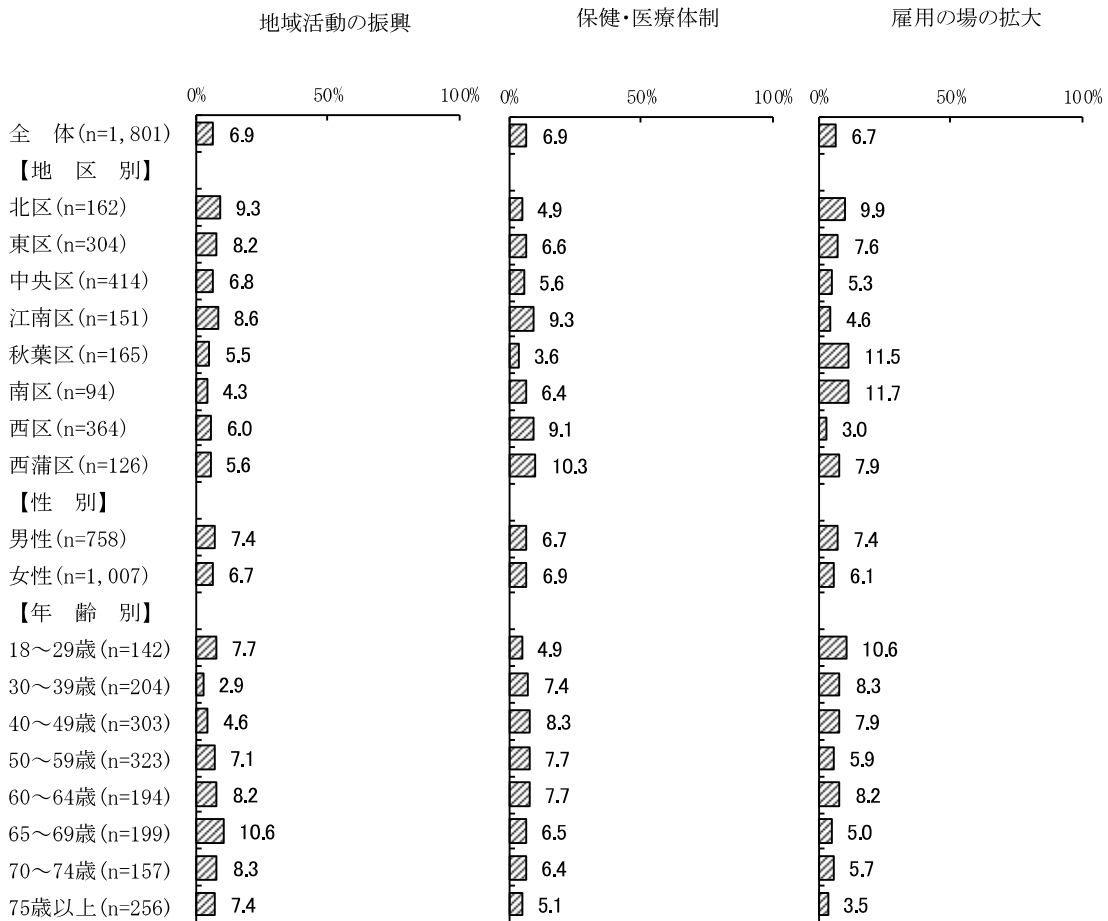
| | 地域活動の振興 | 保健・医療体制 | 雇用の場の拡大 |
|---|---|---|---|
| | 0% 50% 100% | 0% 50% 100% | 0% 50% 100% |
| 全　体(n=1,801) | 6.9 | 6.9 | 6.7 |
| 【地　区　別】 | | | |
| 北区(n=162) | 9.3 | 4.9 | 9.9 |
| 東区(n=304) | 8.2 | 6.6 | 7.6 |
| 中央区(n=414) | 6.8 | 5.6 | 5.3 |
| 江南区(n=151) | 8.6 | 9.3 | 4.6 |
| 秋葉区(n=165) | 5.5 | 3.6 | 11.5 |
| 南区(n=94) | 4.3 | 6.4 | 11.7 |
| 西区(n=364) | 6.0 | 9.1 | 3.0 |
| 西蒲区(n=126) | 5.6 | 10.3 | 7.9 |
| 【性　別】 | | | |
| 男性(n=758) | 7.4 | 6.7 | 7.4 |
| 女性(n=1,007) | 6.7 | 6.9 | 6.1 |
| 【年　齢　別】 | | | |
| 18～29歳(n=142) | 7.7 | 4.9 | 10.6 |
| 30～39歳(n=204) | 2.9 | 7.4 | 8.3 |
| 40～49歳(n=303) | 4.6 | 8.3 | 7.9 |
| 50～59歳(n=323) | 7.1 | 7.7 | 5.9 |
| 60～64歳(n=194) | 8.2 | 7.7 | 8.2 |
| 65～69歳(n=199) | 10.6 | 6.5 | 5.0 |
| 70～74歳(n=157) | 8.3 | 6.4 | 5.7 |
| 75歳以上(n=256) | 7.4 | 5.1 | 3.5 |